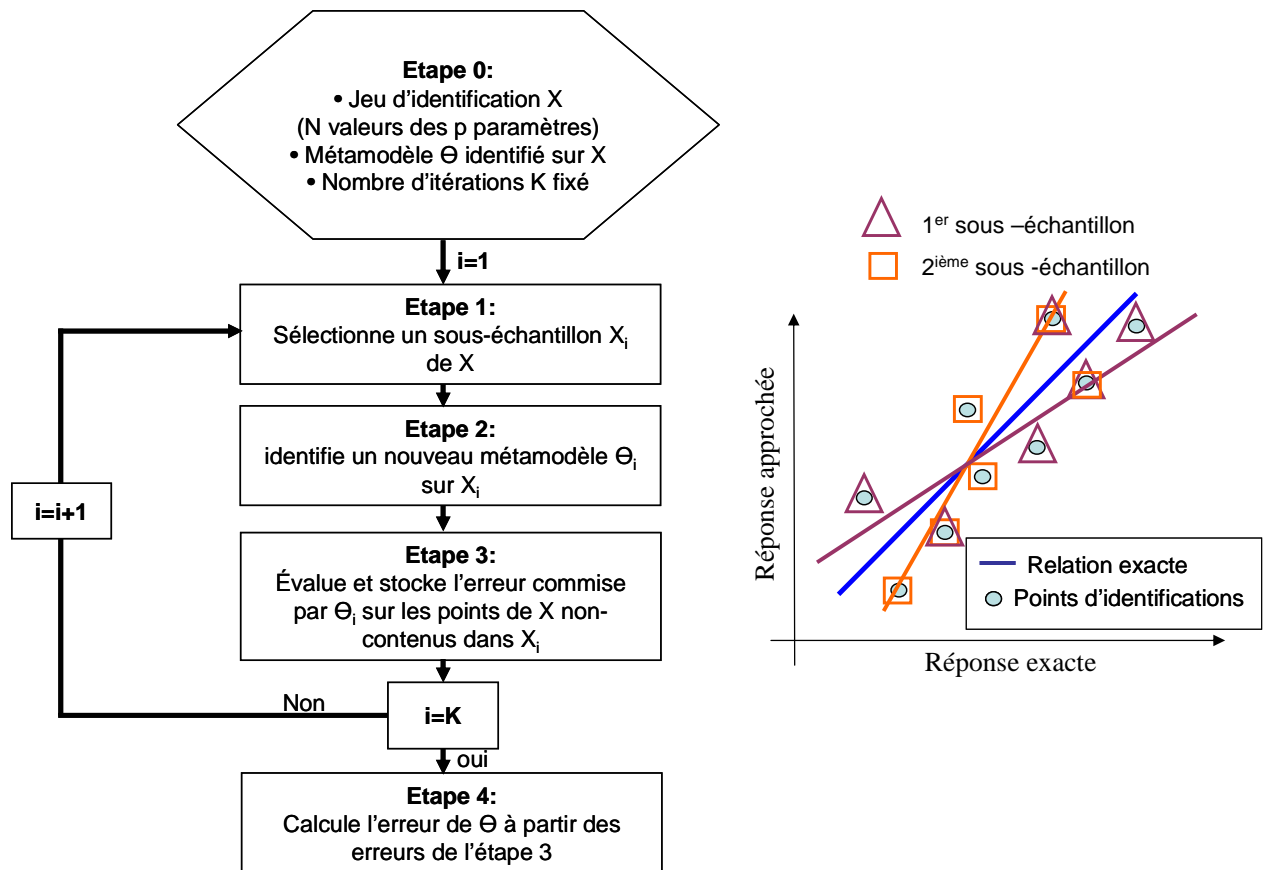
Etape 0:
• Jeu d'identification X
(N valeurs des p paramètres)
• Métamodèle $\Theta$ identifié sur X
• Nombre d'itérations K fixé

i=1

Etape 1:
Sélectionne un sous-échantillon $X_i$ de X

Etape 2:
identifie un nouveau métamodèle $\Theta_i$ sur $X_i$

Etape 3:
Évalue et stocke l'erreur commise par $\Theta_i$ sur les points de X non-contenus dans $X_i$

i=i+1

Non

i=K

oui

Etape 4:
Calcule l'erreur de $\Theta$ à partir des erreurs de l'étape 3

1$^{er}$ sous –échantillon
2$^{ième}$ sous -échantillon

Réponse approchée

Relation exacte
Points d'identifications

Réponse exacte